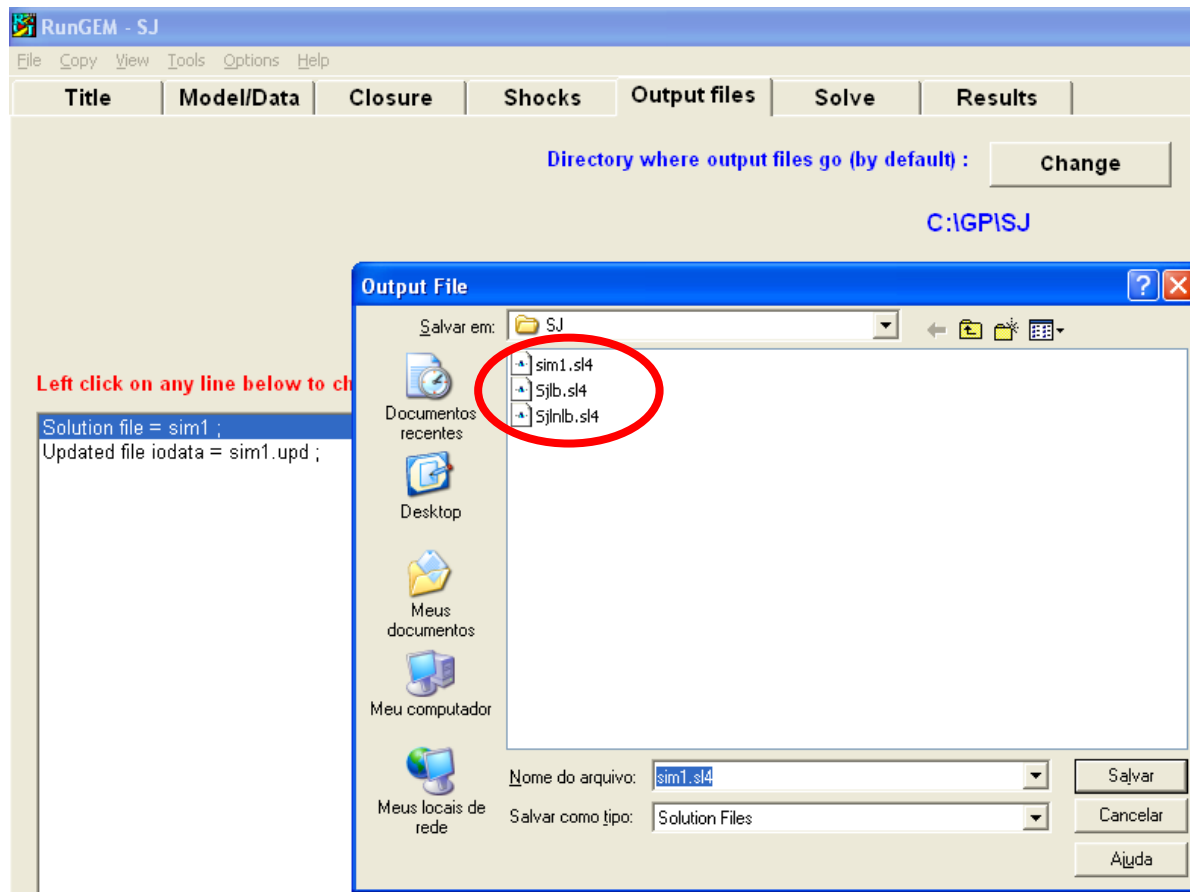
RunGEM - SJ

File Copy View Tools Options Help

Title | Model/Data | Closure | Shocks | Output files | Solve | Results

Directory where output files go (by default) : Change

C:\GP\SJ

Left click on any line below to ch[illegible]

Solution file = sim1 ;
Updated file iodata = sim1.upd ;

Output File

Salvar em: SJ

Documentos recentes

Desktop

Meus documentos

Meu computador

Meus locais de rede

sim1.sl4
Sjlb.sl4
Sjlnlb.sl4

Nome do arquivo: sim1.sl4

Salvar como tipo: Solution Files

Salvar

Cancelar

Ajuda